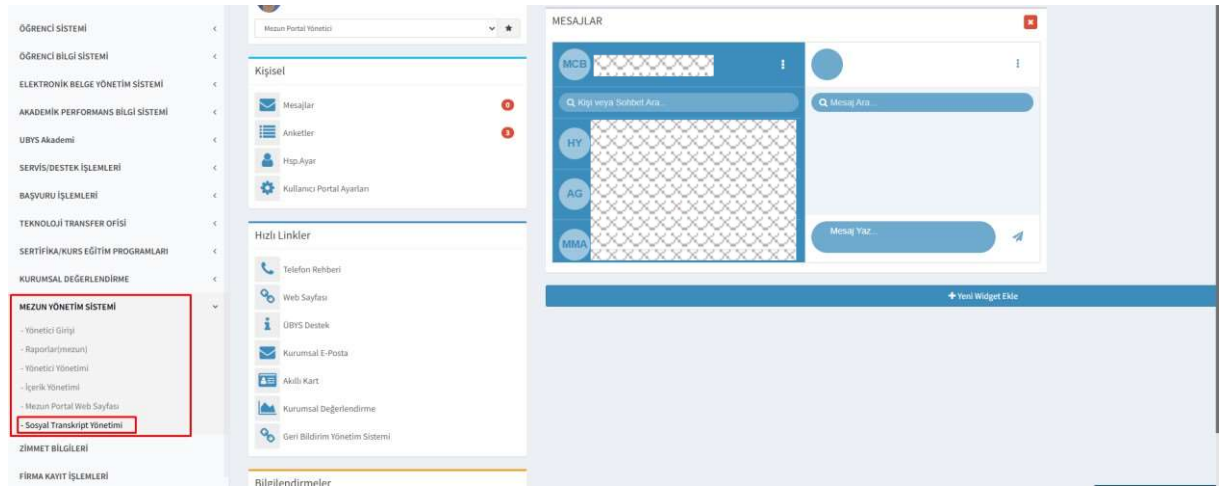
ÖĞRENCİ SİSTEMİ
ÖĞRENCİ BİLGİ SİSTEMİ
ELEKTRONİK BELGE YÖNETİM SİSTEMİ
AKADEMİK PERFORMANS BİLGİ SİSTEMİ
UBYS Akademi
SERVİS/DESTEK İŞLEMLERİ
BAŞVURU İŞLEMLERİ
TEKNOLOJİ TRANSFER OFİSİ
SERTİFİKA/KURS EĞİTİM PROGRAMLARI
KURUMSAL DEĞERLENDİRME
MEZUN YÖNETİM SİSTEMİ
- Yönetici Girişi
- Raporlar(mezun)
- Yönetici Yönetimi
- İçerik Yönetimi
- Mezun Portal Web Sayfası
- Sosyal Transkript Yönetimi
ZİMMET BİLGİLERİ
FİRMA KAYIT İŞLEMLERİ

Mezun Portal Yönetici

Kişisel
Mesajlar 0
Anketler 3
Hsp.Ayar
Kullanıcı Portal Ayarları

Hızlı Linkler
Telefon Rehberi
Web Sayfası
ÜBYS Destek
Kurumsal E-Posta
Akıllı Kart
Kurumsal Değerlendirme
Geri Bildirim Yönetim Sistemi

Bilgilendirmeler

MESAJLAR
MCB
Kişi veya Sohbet Ara...
HY
AG
MMA
Mesaj Ara...
Mesaj Yaz...

+ Yeni Widget Ekle